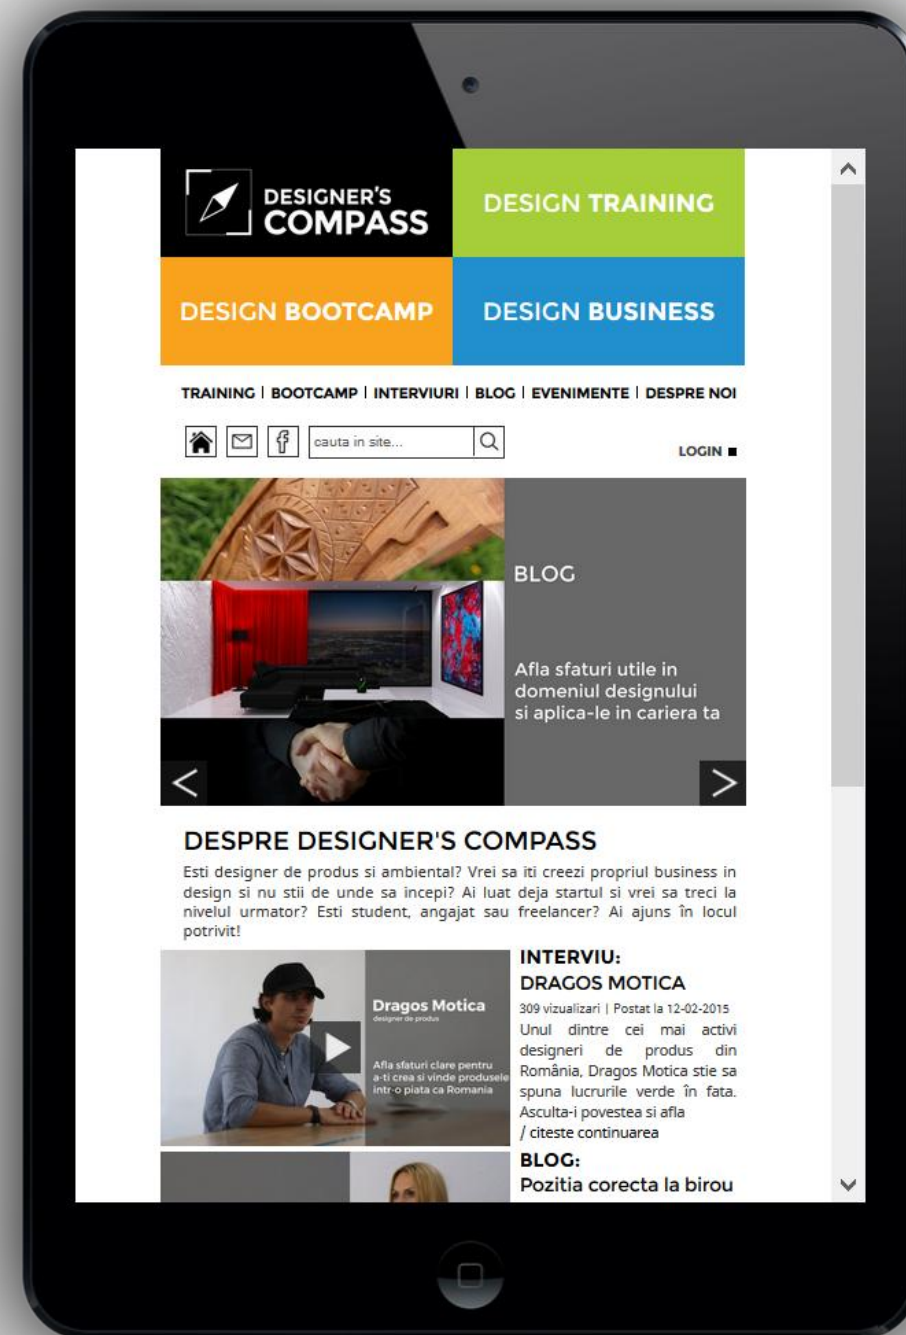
DESIGNER'S COMPASS

DESIGN TRAINING

DESIGN BOOTCAMP

DESIGN BUSINESS

TRAINING | BOOTCAMP | INTERVIURI | BLOG | EVENIMENTE | DESPRE NOI

cauta in site...

LOGIN

BLOG

Afla sfaturi utile in domeniul designului si aplica-le in cariera ta

DESPRE DESIGNER'S COMPASS

Esti designer de produs si ambiental? Vrei sa iti creezi propriul business in design si nu stii de unde sa incepi? Ai luat deja startul si vrei sa treci la nivelul urmator? Esti student, angajat sau freelancer? Ai ajuns în locul potrivit!

Dragos Motica
designer de produs
Afla sfaturi clare pentru a-ti crea si vinde produsele intr-o piata ca Romania

INTERVIU:
DRAGOS MOTICA
309 vizualizari | Postat la 12-02-2015
Unul dintre cei mai activi designeri de produs din România, Dragos Motica stie sa spuna lucrurile verde în fata. Asculta-i povestea si afla
/ citeste continuarea

BLOG:
Pozitia corecta la birou